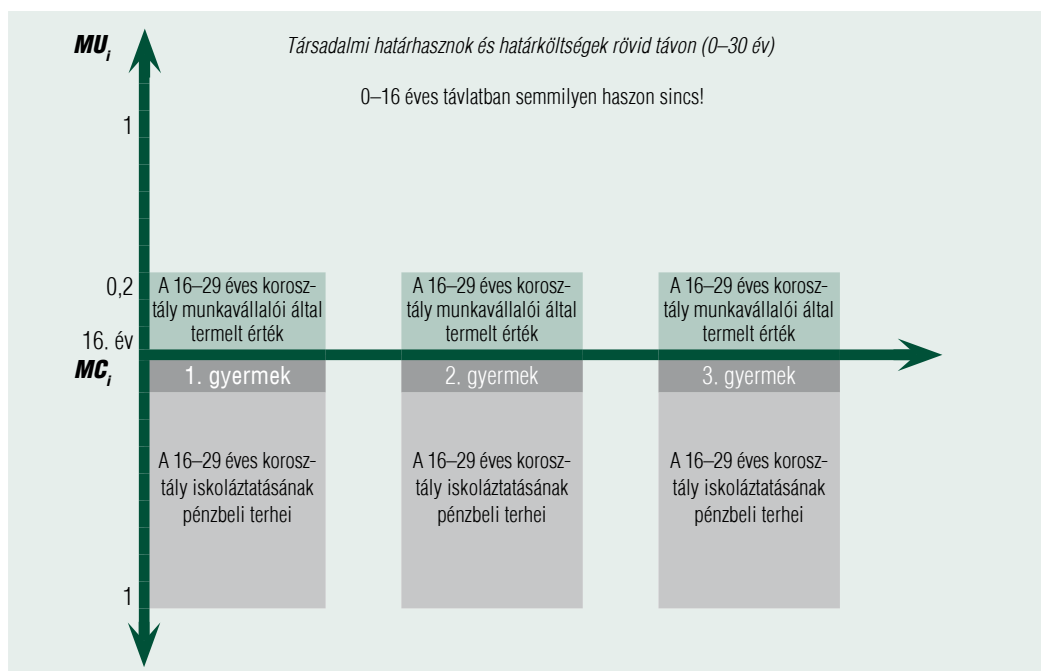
$MU_i$

Társadalmi határhasznok és határköltségek rövid távon (0–30 év)

0–16 éves távlatban semmilyen haszon sincs!

1

0,2

16. év

$MC_i$

A 16–29 éves korosztály munkavállalói által termelt érték

1. gyermek

A 16–29 éves korosztály iskoláztatásának pénzbeli terhei

A 16–29 éves korosztály munkavállalói által termelt érték

2. gyermek

A 16–29 éves korosztály iskoláztatásának pénzbeli terhei

A 16–29 éves korosztály munkavállalói által termelt érték

3. gyermek

A 16–29 éves korosztály iskoláztatásának pénzbeli terhei

1